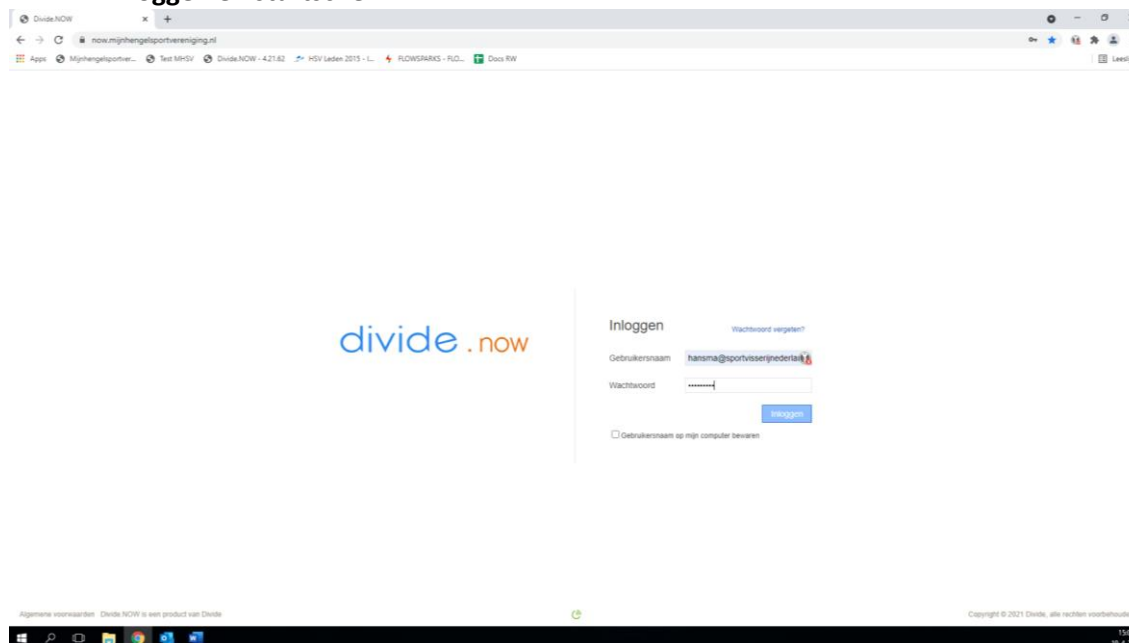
Divide.NOW

now.mijnhengelsportvereniging.nl

Apps Mijnhengelsportver... Test MHSV Divide.NOW - 4.21.62 HSV Leden 2015 - L... FLOWSPARKS - FLO... Docs RW

Lees

divide.now

Inloggen

Wachtwoord vergeten?

Gebruikersnaam hansma@sportvisserijnederlan

Wachtwoord ••••••••••

Inloggen

Gebruikersnaam op mijn computer bewaren

Algemene voorwaarden Divide.NOW is een product van Divide

Copyright © 2021 Divide, alle rechten voorbehoude